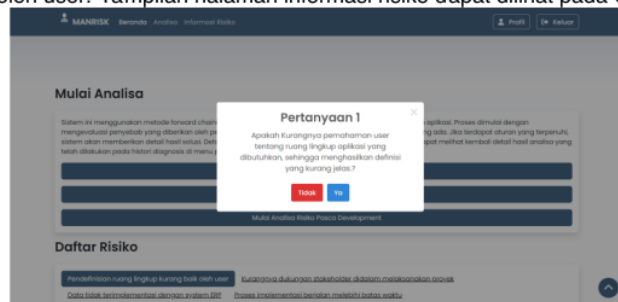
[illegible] user. Tampilan halaman informasi risiko dapat dilihat pada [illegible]

MANRISK Beranda Analisa Informasi Risiko

Profil Keluar

Mulai Analisa

Sistem ini menggunakan metode forward chaining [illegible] aplikasi. Proses dimulai dengan mengevaluasi penyebab yang diberikan oleh pe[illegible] ada. Jika terdapat aturan yang terpenuhi, sistem akan memberikan detail hasil solusi. Det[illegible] dapat melihat kembali detail hasil analisa yang telah dilakukan pada histori diagnosis di menu p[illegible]

Mulai Analisa Risiko Pasca Development

Daftar Risiko

Pendefinisian ruang lingkup kurang baik oleh user

Kurangnya dukungan stakeholder didalam melaksanakan proyek

Data tidak terimplementasi dengan system ERP

Proses implementasi berjalan melebihi batas waktu

Pertanyaan 1

Apakah Kurangnya pemahaman user tentang ruang lingkup aplikasi yang dibutuhkan, sehingga menghasilkan definisi yang kurang jelas.?

Tidak

Ya